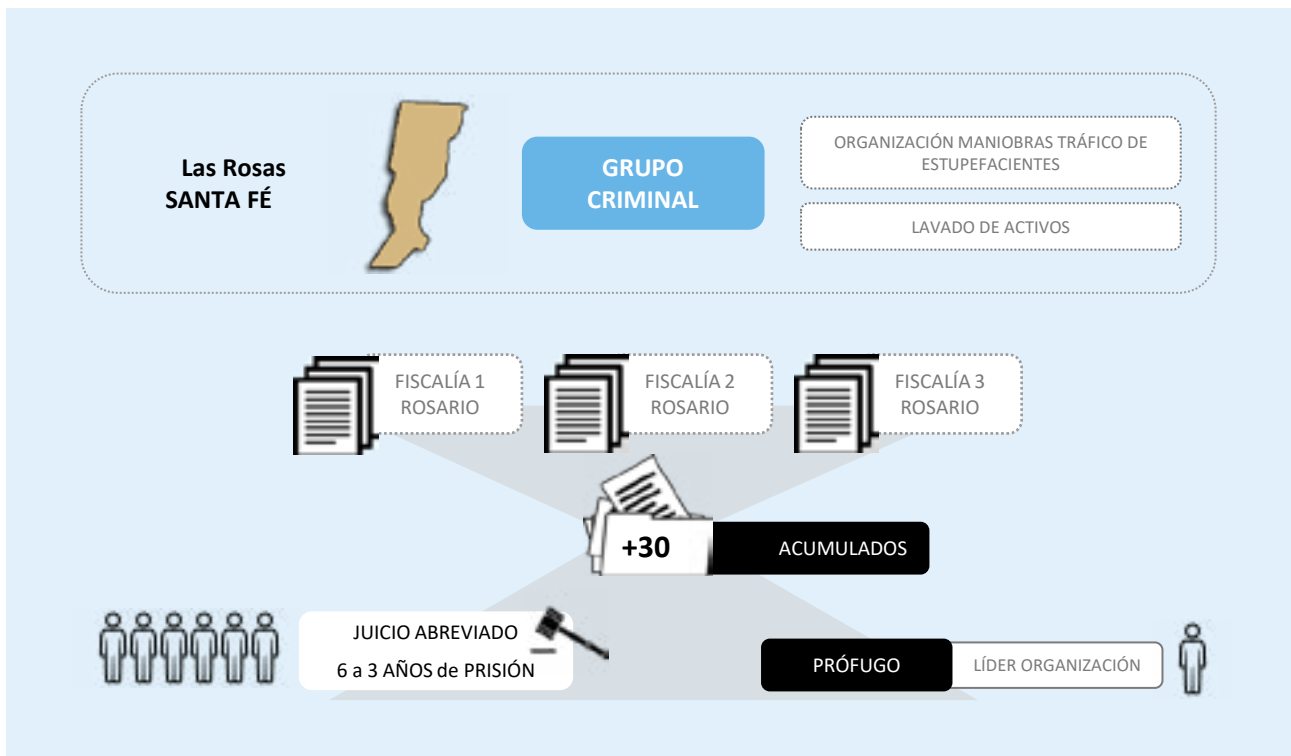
Las Rosas
SANTA FÉ

GRUPO CRIMINAL

ORGANIZACIÓN MANIOBRAS TRÁFICO DE ESTUPEFACIENTES

LAVADO DE ACTIVOS

FISCALÍA 1 ROSARIO

FISCALÍA 2 ROSARIO

FISCALÍA 3 ROSARIO

+30

ACUMULADOS

JUICIO ABREVIADO
6 a 3 AÑOS de PRISIÓN

PRÓFUGO

LÍDER ORGANIZACIÓN